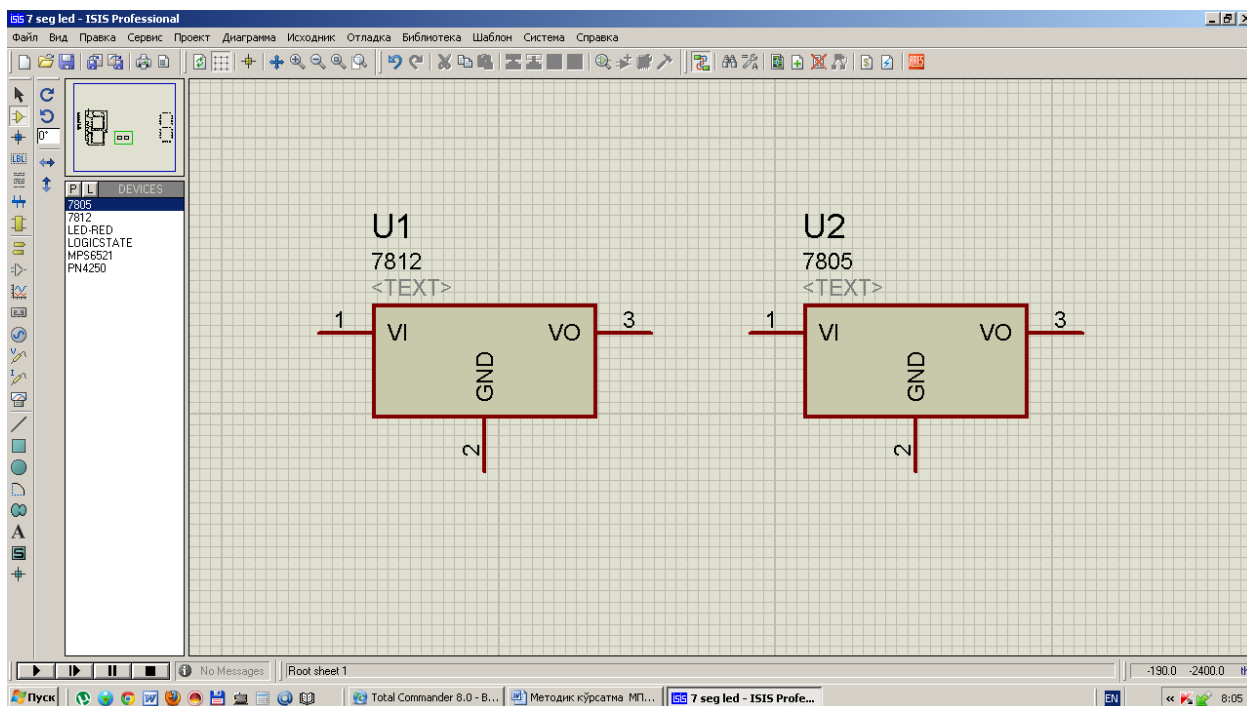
7 seg led - ISIS Professional

Файл Вид Правка Сервис Проект Диаграмма Исходник Отладка Библиотека Шаблон Система Справка

0°

P L DEVICES
7805
7812
LED-RED
LOGICSTATE
MPS6521
PN4250

U1
7812
<TEXT>
1
VI
VO
3
GND
2

U2
7805
<TEXT>
1
VI
VO
3
GND
2

No Messages
Root sheet 1
-190.0 -2400.0

Пуск
Total Commander 8.0 - B...
Методик кўрсатма МП...
7 seg led - ISIS Profe...
EN
8:05